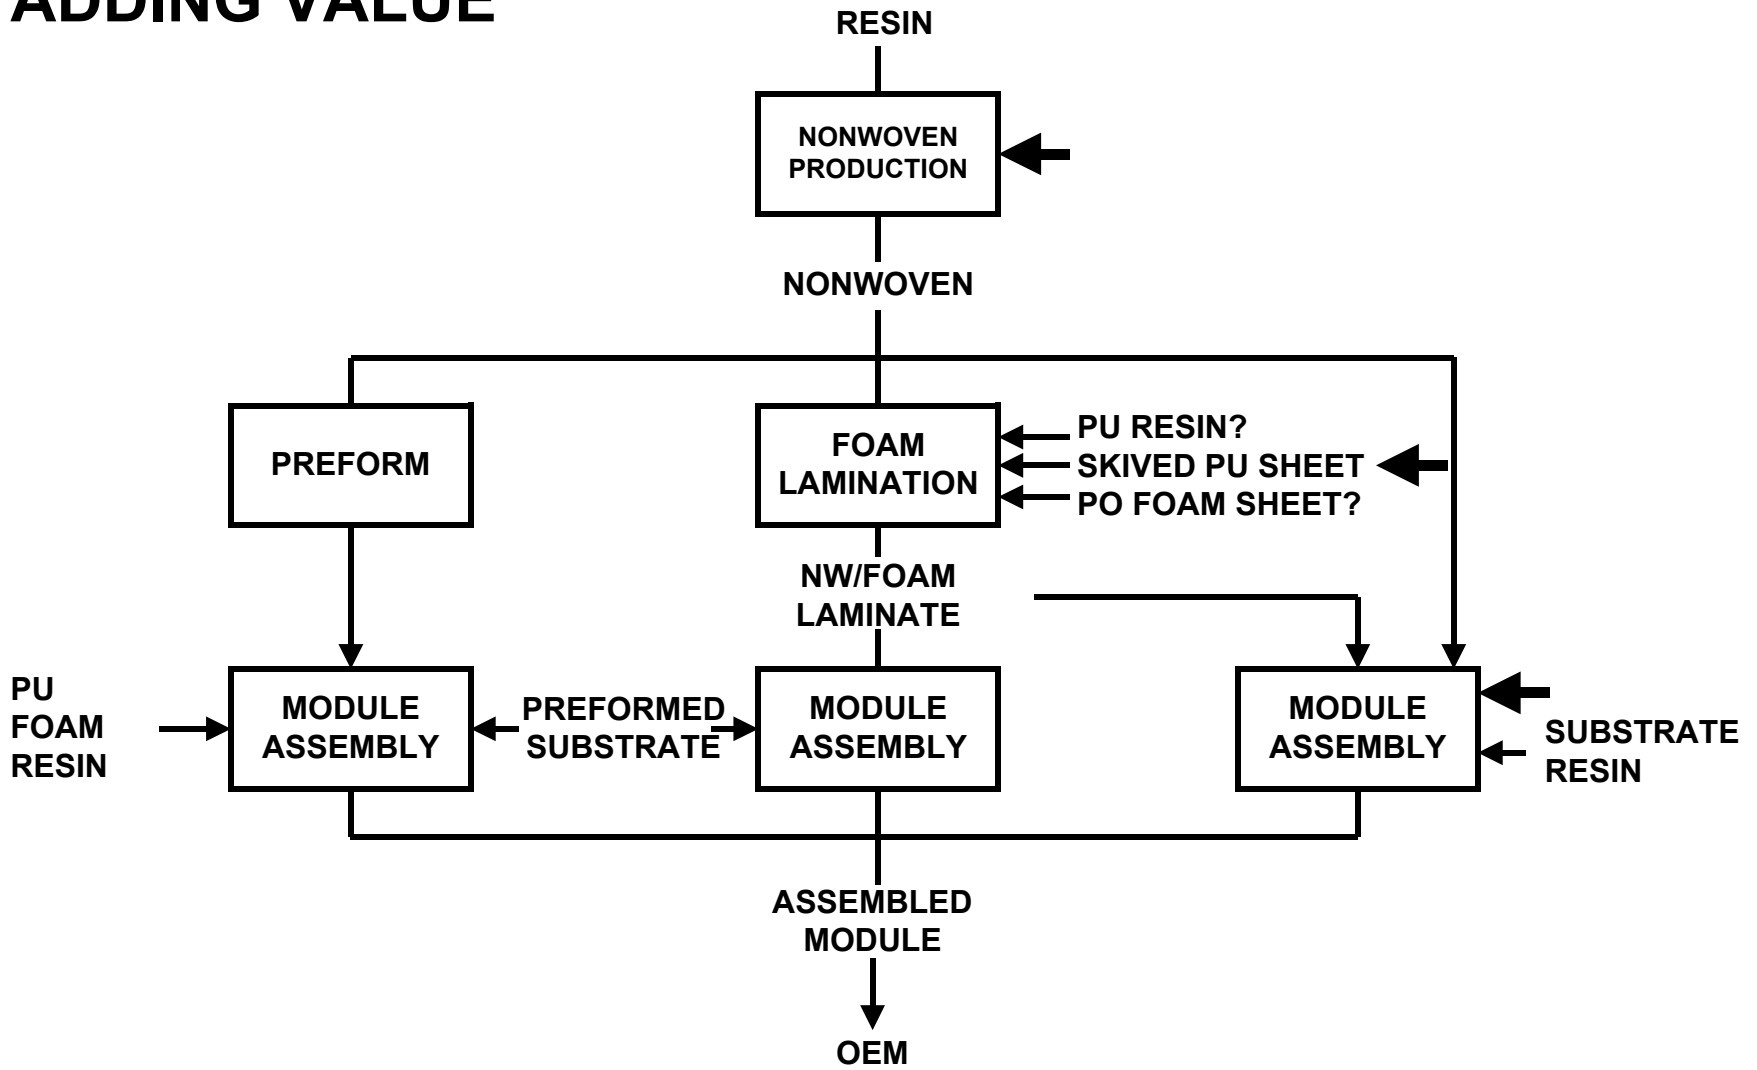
ADDING VALUE

RESIN

NONWOVEN PRODUCTION

NONWOVEN

PREFORM

FOAM LAMINATION

PU RESIN?
SKIVED PU SHEET
PO FOAM SHEET?

NW/FOAM LAMINATE

PU FOAM RESIN

MODULE ASSEMBLY

PREFORMED SUBSTRATE

MODULE ASSEMBLY

MODULE ASSEMBLY

SUBSTRATE RESIN

ASSEMBLED MODULE

OEM